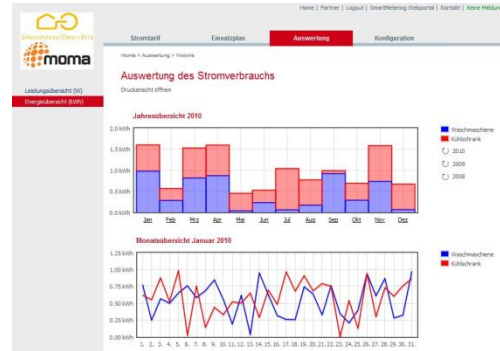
Home | Partner | Logout | SmartMetering Webportal | Kontakt | Keine Meldung

SmartHouse/SmartGrid
moma

Stromtarif | Einsatzplan | Auswertung | Konfiguration

Leistungsübersicht (W)
Energieübersicht (kWh)

Home > Auswertung > Historie

Auswertung des Stromverbrauchs

Druckansicht öffnen

Jahresübersicht 2010

2.0 kWh
1.5 kWh
1.0 kWh
0.5 kWh
0.0 kWh

Jan Feb Mrz Apr Mai Jun Jul Aug Sep Okt Nov Dez

Waschmaschiene
Kühlschrank
2010
2009
2008

Monatsübersicht Januar 2010

1.25 kWh
1.00 kWh
0.75 kWh
0.50 kWh
0.25 kWh
0.00 kWh

1. 2. 3. 4. 5. 6. 7. 8. 9. 10. 11. 12. 13. 14. 15. 16. 17. 18. 19. 20. 21. 22. 23. 24. 25. 26. 27. 28. 29. 30. 31.

Waschmaschiene
Kühlschrank